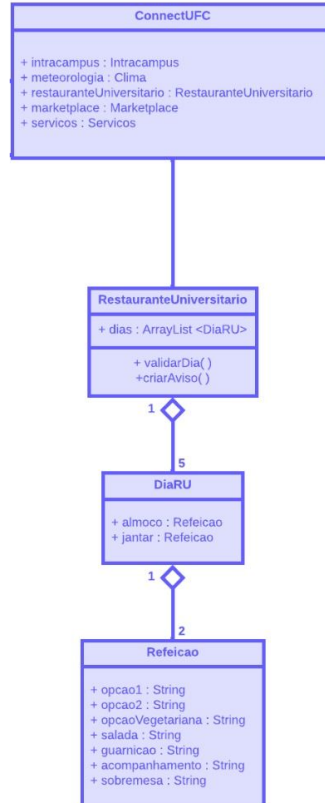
ConnectUFC

+ intracampus : Intracampus
+ meteorologia : Clima
+ restauranteUniversitario : RestauranteUniversitario
+ marketplace : Marketplace
+ servicos : Servicos

RestauranteUniversitario

+ dias : ArrayList <DiaRU>

+ validarDia( )
+criarAviso( )

1

5

DiaRU

+ almoco : Refeicao
+ jantar : Refeicao

1

2

Refeicao

+ opcao1 : String
+ opcao2 : String
+ opcaoVegetariana : String
+ salada : String
+ guarnicao : String
+ acompanhamento : String
+ sobremesa : String